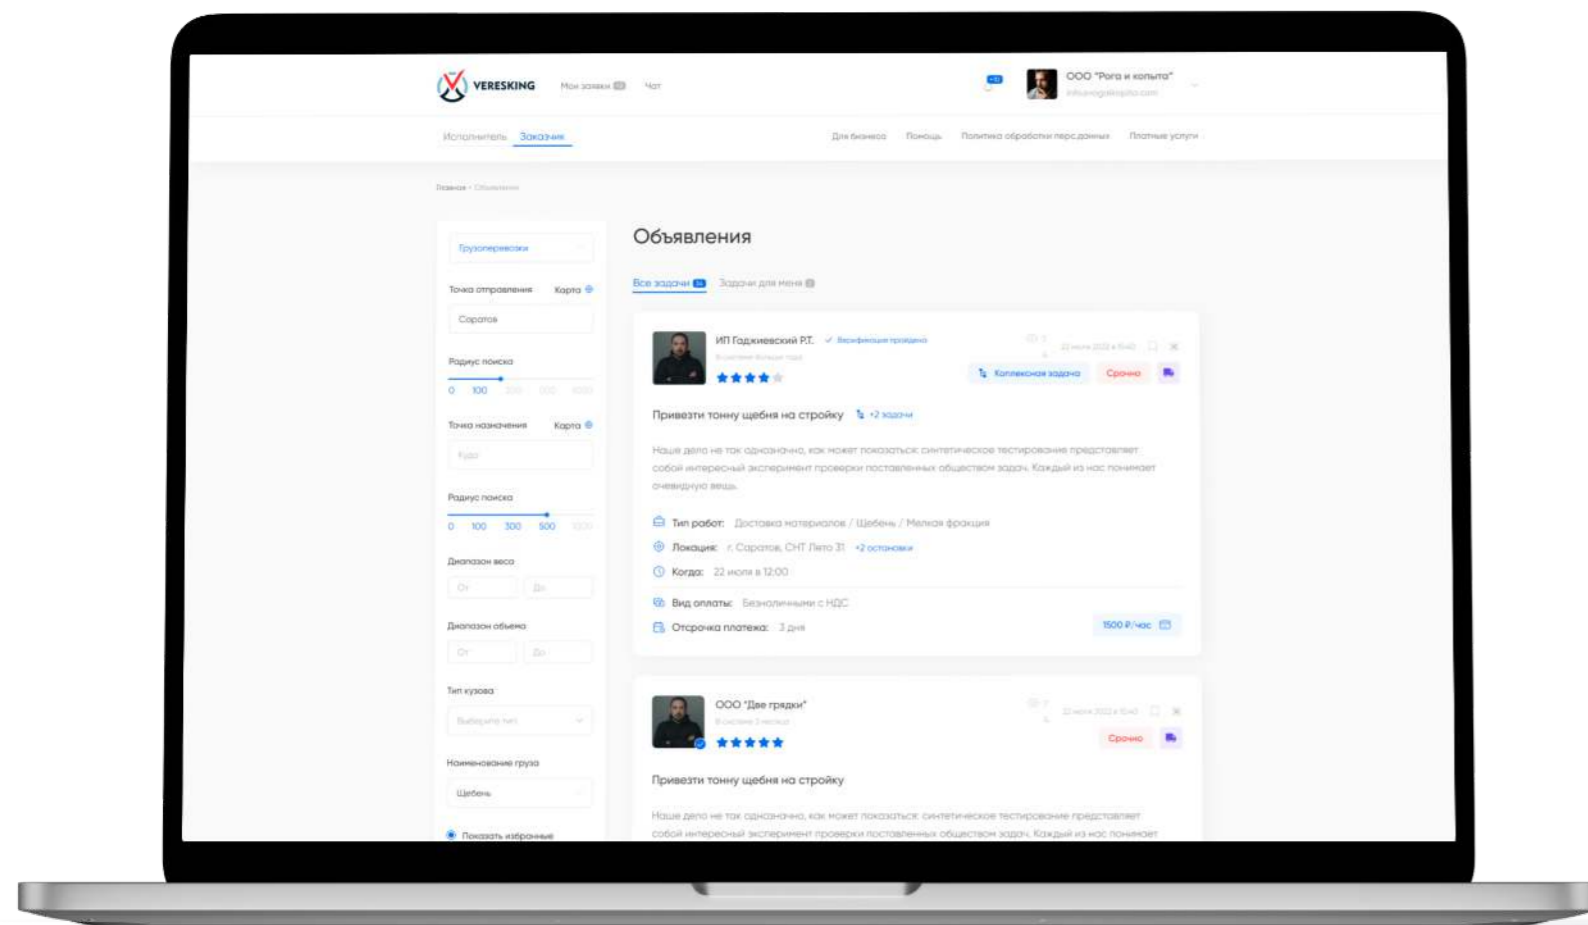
VERESKING
Мои заявки
Чат
ООО "Рога и копыта"
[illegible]

Исполнитель
Заказчик
Для бизнеса
Помощь
Политика обработки перс.данных
Платные услуги

Главная · Объявления

Грузоперевозки
Точка отправления
Карта
Саратов
Радиус поиска
0 100 300 500 1000
Точка назначения
Карта
Куда
Радиус поиска
0 100 300 500 1000
Диапазон веса
От
До
Диапазон объема
От
До
Тип кузова
Выберите тип
Наименование груза
Щебень
Показать избранные

Объявления

Все задачи
Задачи для меня

ИП Гаджиевский Р.Т.
Верификация пройдена
В системе больше года
22 июня 2022 в 15:40
Коллективная задача
Срочно
Привезти тонну щебня на стройку
+2 задачи
Наше дело не так однозначно, как может показаться: синтетическое тестирование представляет собой интересный эксперимент проверки поставленных обществом задач. Каждый из нас понимает очевидную вещь.
Тип работ: Доставка материалов / Щебень / Мелкая фракция
Локация: г. Саратов, СНТ Лето 31 +2 остановки
Когда: 22 июля в 12:00
Вид оплаты: Безналичными с НДС
Отсрочка платежа: 3 дня
1500 ₽/час

ООО "Две грядки"
В системе 3 месяца
22 июня 2022 в 15:40
Срочно
Привезти тонну щебня на стройку
Наше дело не так однозначно, как может показаться: синтетическое тестирование представляет собой интересный эксперимент проверки поставленных обществом задач. Каждый из нас понимает